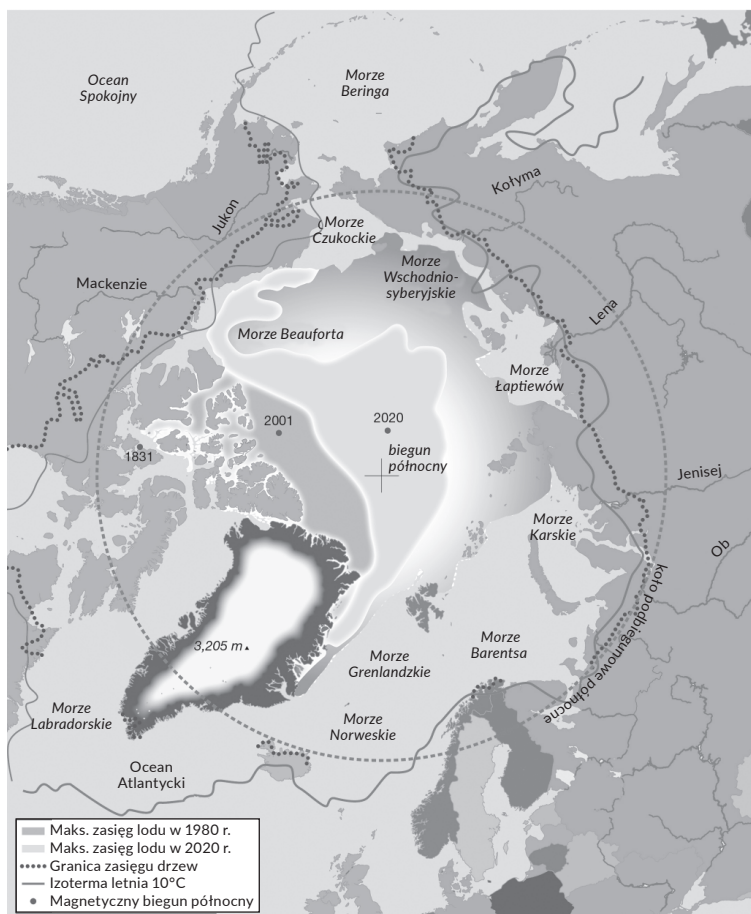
Ocean Spokojny

Morze Beringa

Kołyma

Jukon

Morze Czukockie

Mackenzie

Morze Wschodniosyberyjskie

Lena

Morze Beauforta

Morze Łaptiewów

2001

2020

biegun północny

1831

Jenisej

Morze Karskie

Ob

koło podbiegunowe północne

3,205 m

Morze Barentsa

Morze Grenlandzkie

Morze Labradorskie

Morze Norweskie

Ocean Atlantycki

Maks. zasięg lodu w 1980 r.
Maks. zasięg lodu w 2020 r.
Granica zasięgu drzew
Izoterma letnia 10°C
Magnetyczny biegun północny